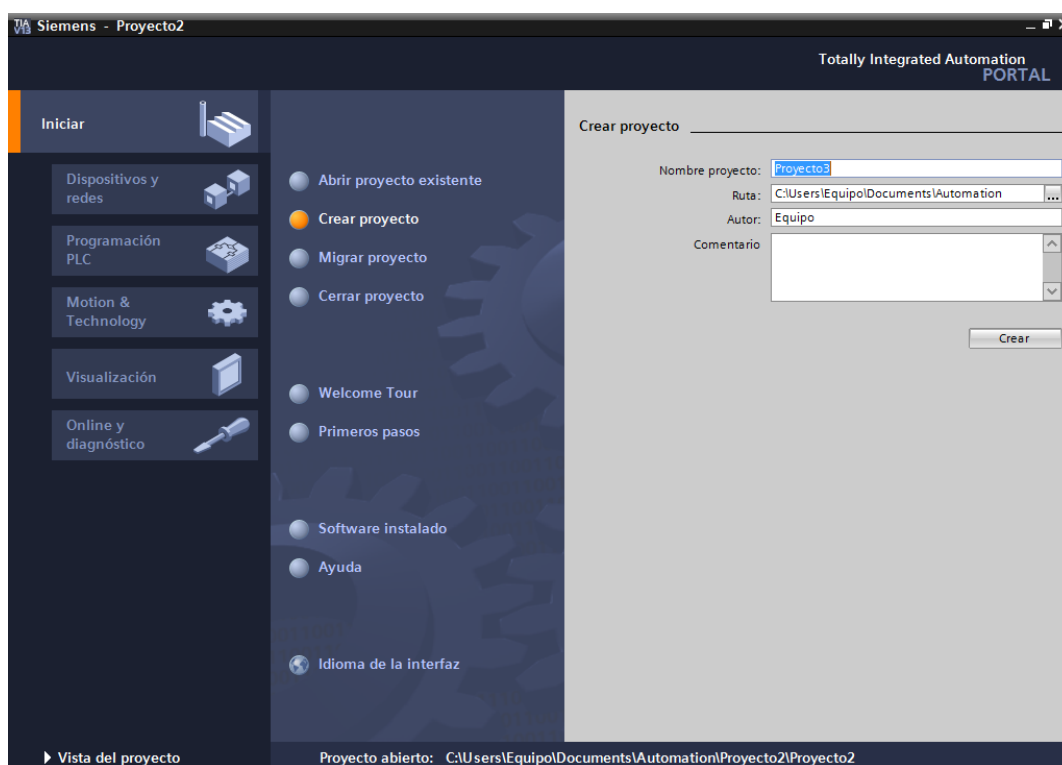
Siemens - Proyecto2

Totally Integrated Automation
PORTAL

Iniciar

Dispositivos y redes

Programación PLC

Motion & Technology

Visualización

Online y diagnóstico

Abrir proyecto existente

Crear proyecto

Migrar proyecto

Cerrar proyecto

Welcome Tour

Primeros pasos

Software instalado

Ayuda

Idioma de la interfaz

Crear proyecto

Nombre proyecto: Proyecto3
Ruta: C:\Users\Equipo\Documents\Automation ...
Autor: Equipo
Comentario

Crear

▶ Vista del proyecto

Proyecto abierto: C:\Users\Equipo\Documents\Automation\Proyecto2\Proyecto2